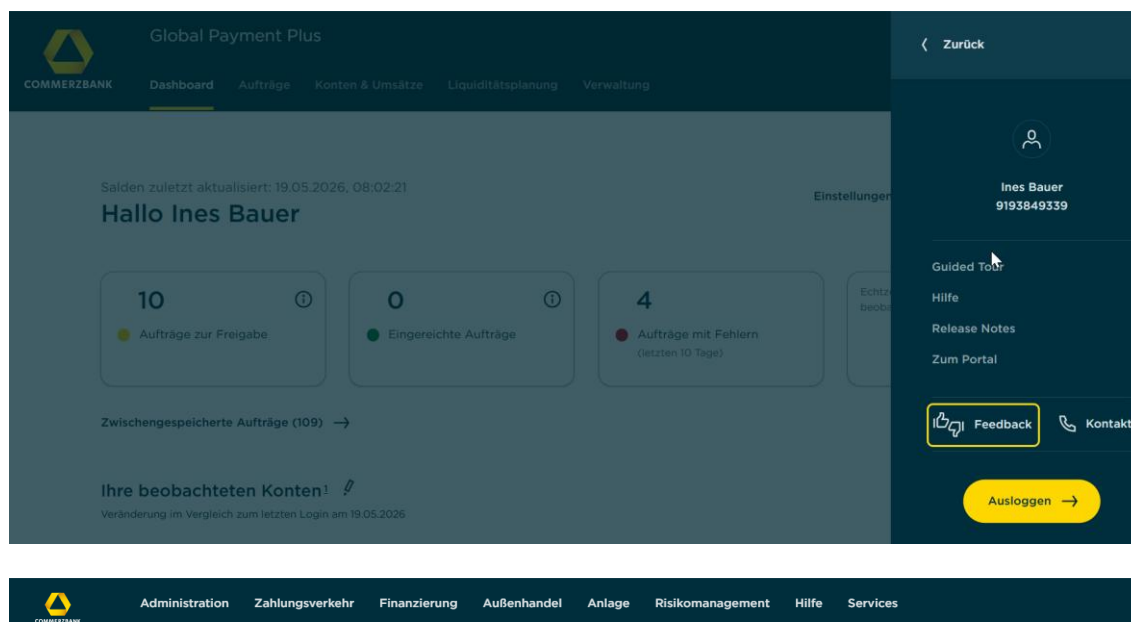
COMMERZBANK Global Payment Plus

Dashboard Aufträge Konten & Umsätze Liquiditätsplanung Verwaltung

Salden zuletzt aktualisiert: 19.05.2026, 08:02:21

Hallo Ines Bauer

Einstellunger

10 Aufträge zur Freigabe

0 Eingereichte Aufträge

4 Aufträge mit Fehlern (letzten 10 Tage)

Echtz beob

Zwischengespeicherte Aufträge (109) →

Ihre beobachteten Konten¹

Veränderung im Vergleich zum letzten Login am 19.05.2026

〈 Zurück

Ines Bauer
9193849339

Guided Tour
Hilfe
Release Notes
Zum Portal

Feedback Kontakt

Ausloggen →

COMMERZBANK Administration Zahlungsverkehr Finanzierung Außenhandel Anlage Risikomanagement Hilfe Services